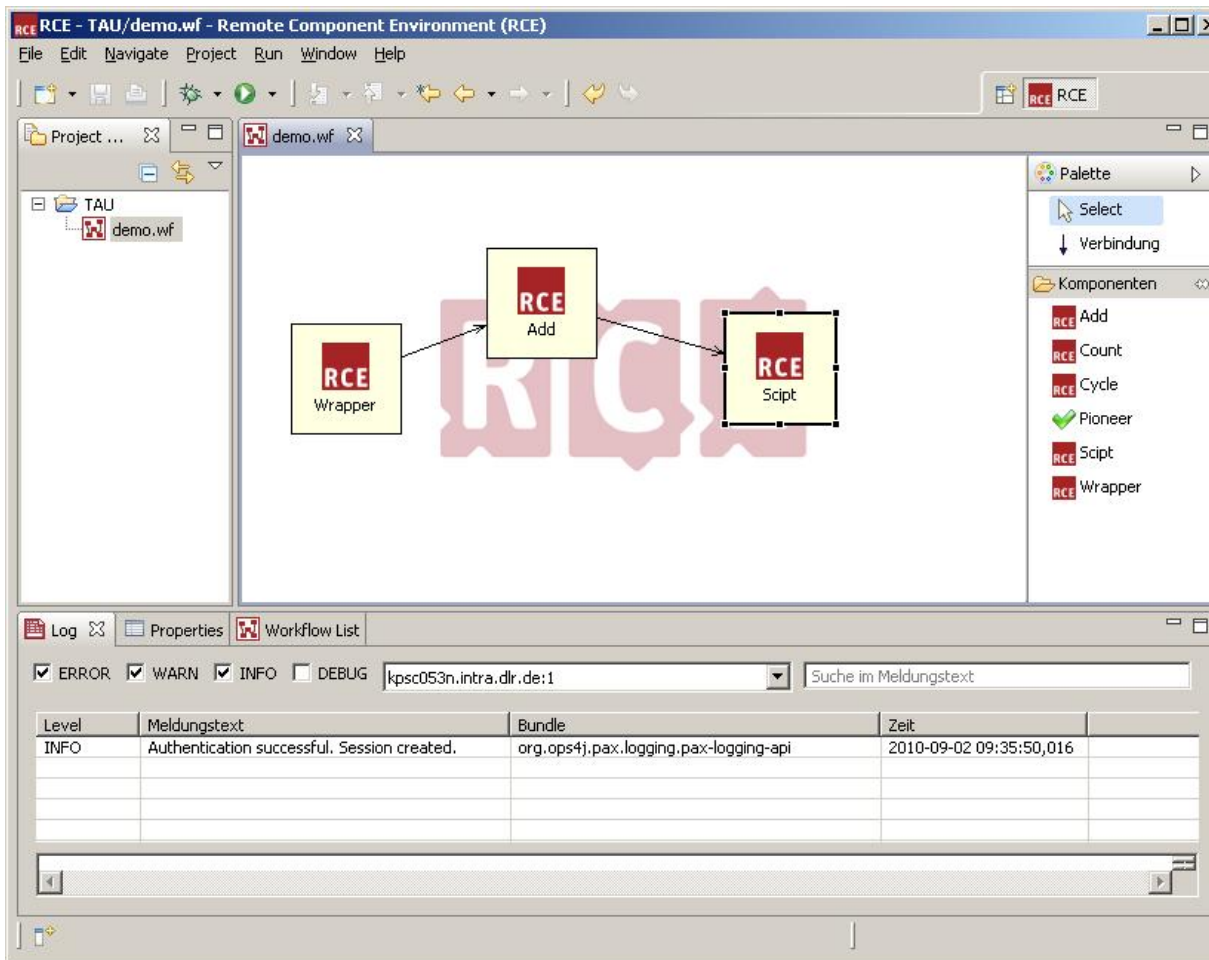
RCE - TAU/demo.wf - Remote Component Environment (RCE)

File Edit Navigate Project Run Window Help

RCE

Project ...

demo.wf

TAU
demo.wf

RCE
Add

RCE
Wrapper

RCE
Scipt

Palette
Select
Verbindung
Komponenten
Add
Count
Cycle
Pioneer
Scipt
Wrapper

Log Properties Workflow List

ERROR WARN INFO DEBUG kpsc053n.intra.dlr.de:1 Suche im Meldungstext

| Level | Meldungstext | Bundle | Zeit |
|---|---|---|---|
| INFO | Authentication successful. Session created. | org.ops4j.pax.logging.pax-logging-api | 2010-09-02 09:35:50,016 |